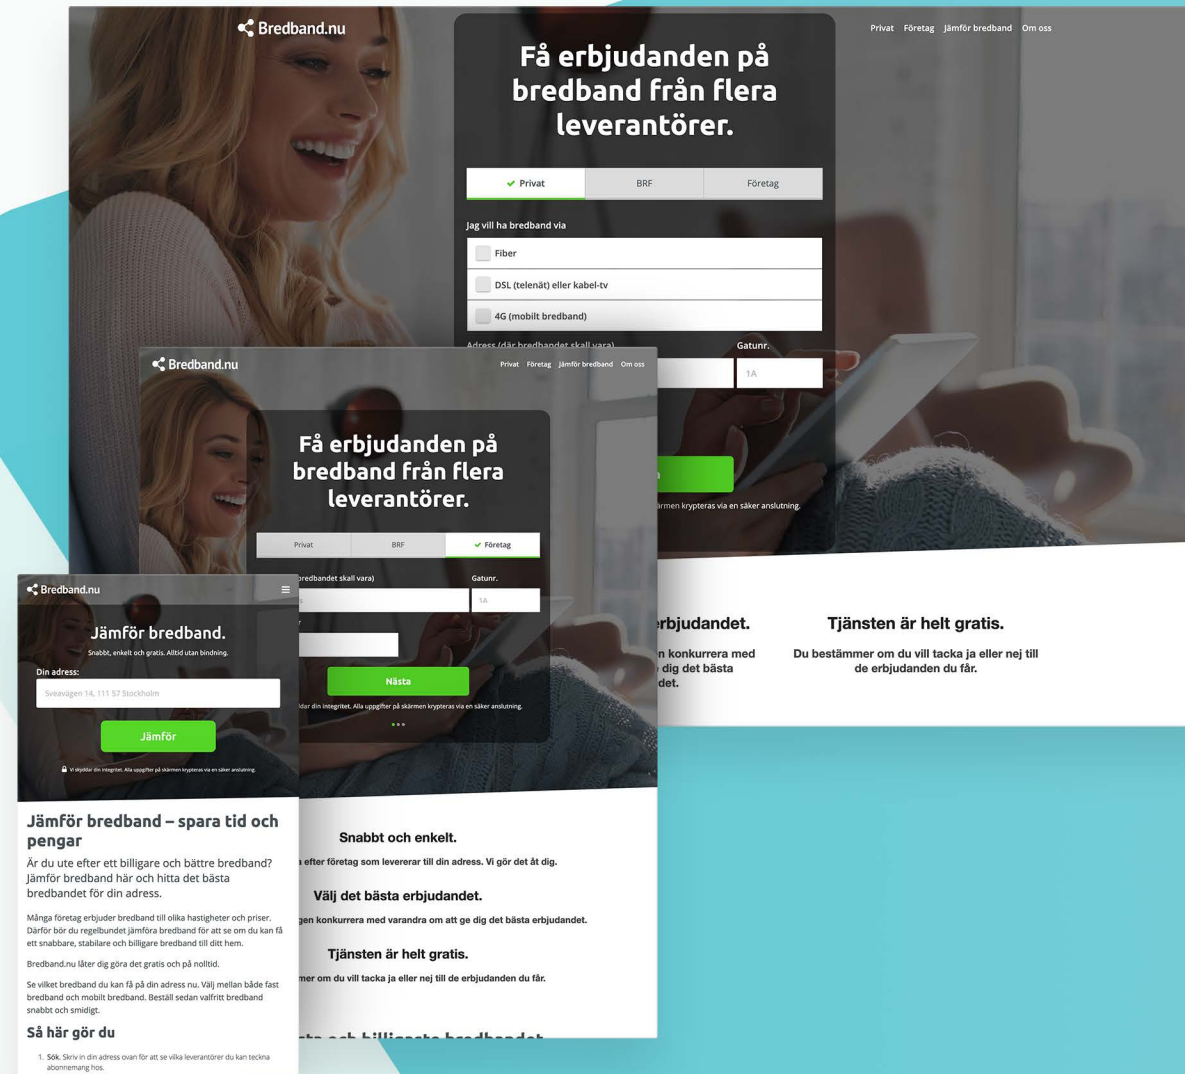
Bredband.nu

Privat Företag Jämför bredband Om oss

Få erbjudanden på bredband från flera leverantörer.

Privat BRF Företag

Jag vill ha bredband via

Fiber

DSL (telenät) eller kabel-tv

4G (mobilt bredband)

Adress (där bredbandet skall vara)

Gatunr.

1A

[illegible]rmen krypteras via en säker anslutning.

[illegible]erbjudandet.

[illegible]n konkurrera med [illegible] dig det bästa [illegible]det.

Tjänsten är helt gratis.

Du bestämmer om du vill tacka ja eller nej till de erbjudanden du får.

Bredband.nu

Privat Företag Jämför bredband Om oss

Få erbjudanden på bredband från flera leverantörer.

Privat BRF Företag

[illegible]redbandet skall vara)

Gatunr.

1A

Nästa

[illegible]dar din integritet. Alla uppgifter på skärmen krypteras via en säker anslutning.

Snabbt och enkelt.

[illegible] efter företag som levererar till din adress. Vi gör det åt dig.

Välj det bästa erbjudandet.

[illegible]gen konkurrera med varandra om att ge dig det bästa erbjudandet.

Tjänsten är helt gratis.

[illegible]mer om du vill tacka ja eller nej till de erbjudanden du får.

Bredband.nu

Jämför bredband.

Snabbt, enkelt och gratis. Alltid utan bindning.

Din adress:

Sveavägen 14, 111 57 Stockholm

Jämför

Vi skyddar din integritet. Alla uppgifter på skärmen krypteras via en säker anslutning.

Jämför bredband – spara tid och pengar

Är du ute efter ett billigare och bättre bredband? Jämför bredband här och hitta det bästa bredbandet för din adress.

Många företag erbjuder bredband till olika hastigheter och priser. Därför bör du regelbundet jämföra bredband för att se om du kan få ett snabbare, stabilare och billigare bredband till ditt hem.

Bredband.nu låter dig göra det gratis och på nolltid.

Se vilket bredband du kan få på din adress nu. Välj mellan både fast bredband och mobilt bredband. Beställ sedan valfritt bredband snabbt och smidigt.

Så här gör du

1. Sök. Skriv in din adress ovan för att se vilka leverantörer du kan teckna abonnemang hos.

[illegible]ste och billigaste bredbandet